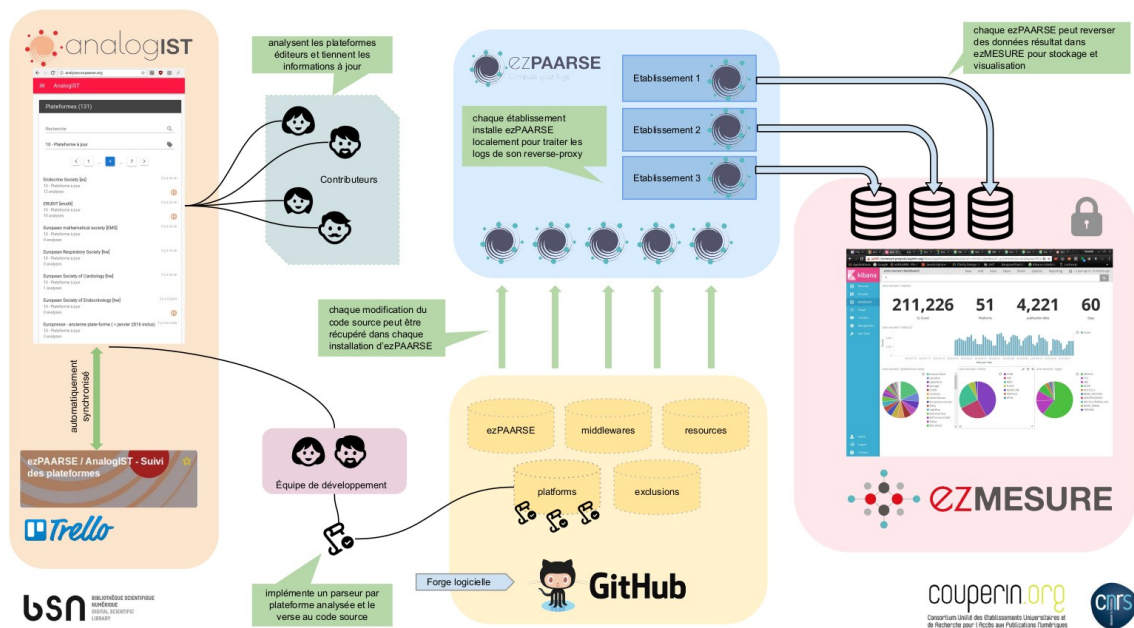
analogIST

AnalogIST

Plateformes (131)

Recherche

10 - Plateforme à jour

Endocrine Society [es]
10 - Plateforme à jour

ERUDIT [erudit]
10 - Plateforme à jour

European mathematical society [EMS]
10 - Plateforme à jour

European Respiratory Society [ers]
10 - Plateforme à jour

European Society of Cardiology [esc]
10 - Plateforme à jour

European Society of Endocrinology [ese]
10 - Plateforme à jour

Europresse - ancienne plate-forme ( < janvier 2016 inclus)
10 - Plateforme à jour

automatiquement synchronisé

ezPAARSE / AnalogIST - Suivi des plateformes

Trello

bsn BIBLIOTHÈQUE SCIENTIFIQUE NUMÉRIQUE DIGITAL SCIENTIFIC LIBRARY

analysent les plateformes éditeurs et tiennent les informations à jour

Contributeurs

ezPAARSE

Etablissement 1

Etablissement 2

Etablissement 3

chaque établissement installe ezPAARSE localement pour traiter les logs de son reverse-proxy

chaque ezPAARSE peut reverser des données résultat dans ezMESURE pour stockage et visualisation

chaque modification du code source peut être récupéré dans chaque installation d'ezPAARSE

Équipe de développement

implémente un parseur par plateforme analysée et le verse au code source

ezPAARSE

middlewares

resources

platforms

exclusions

Forge logicielle

GitHub

kibana

211,226

51

4,221

60

ezMESURE

couperin.org
Consortium Unifié des Établissements Universitaires et de Recherche pour l'Accès aux Publications Numériques

CNRS